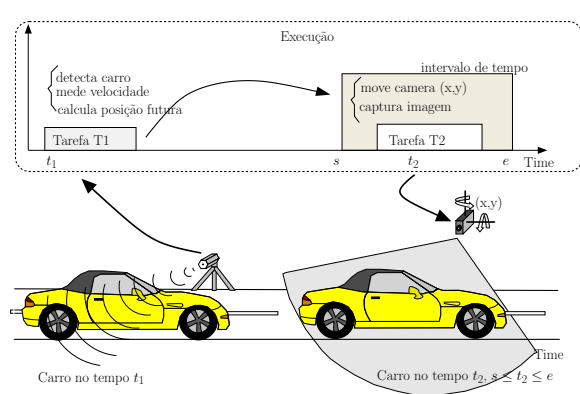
Execução

intervalo de tempo

detecta carro
mede velocidade
calcula posição futura

move camera (x,y)
captura imagem

Tarefa T1

Tarefa T2

$t_1$

$s$

$t_2$

$e$

Time

(x,y)

Time

Carro no tempo $t_1$

Carro no tempo $t_2$, $s \leq t_2 \leq e$